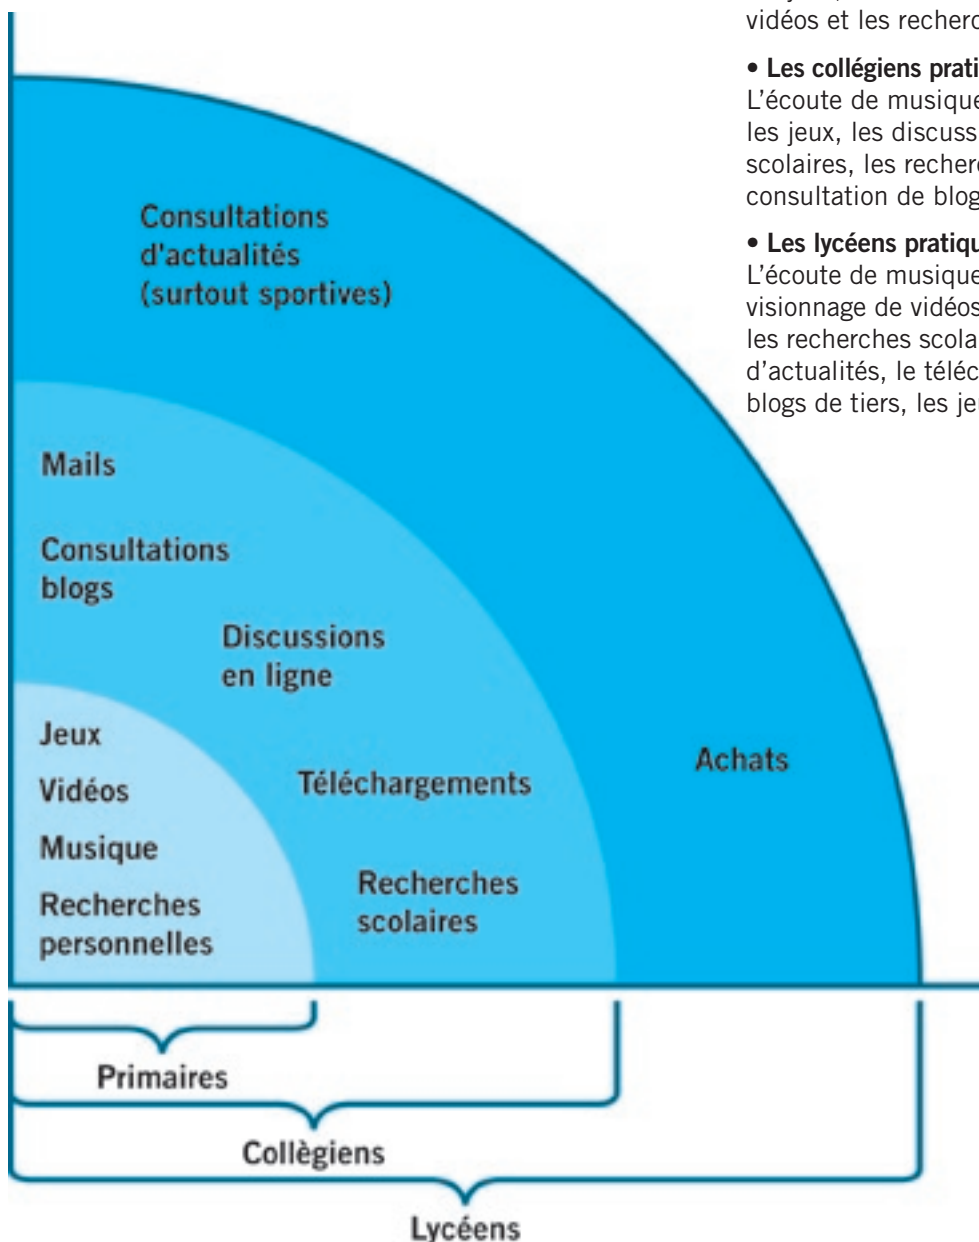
Consultations d'actualités (surtout sportives)

Mails

Consultations blogs

Discussions en ligne

Jeux

Vidéos

Musique

Recherches personnelles

Téléchargements

Recherches scolaires

Achats

Primaires

Collègiens

Lycéens

vidéos et les recherc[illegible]

• Les collégiens prati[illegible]
L'écoute de musique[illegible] les jeux, les discuss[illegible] scolaires, les recherc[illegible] consultation de blog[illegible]

• Les lycéens pratiqu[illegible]
L'écoute de musique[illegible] visionnage de vidéos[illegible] les recherches scola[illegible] d'actualités, le téléc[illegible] blogs de tiers, les je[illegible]